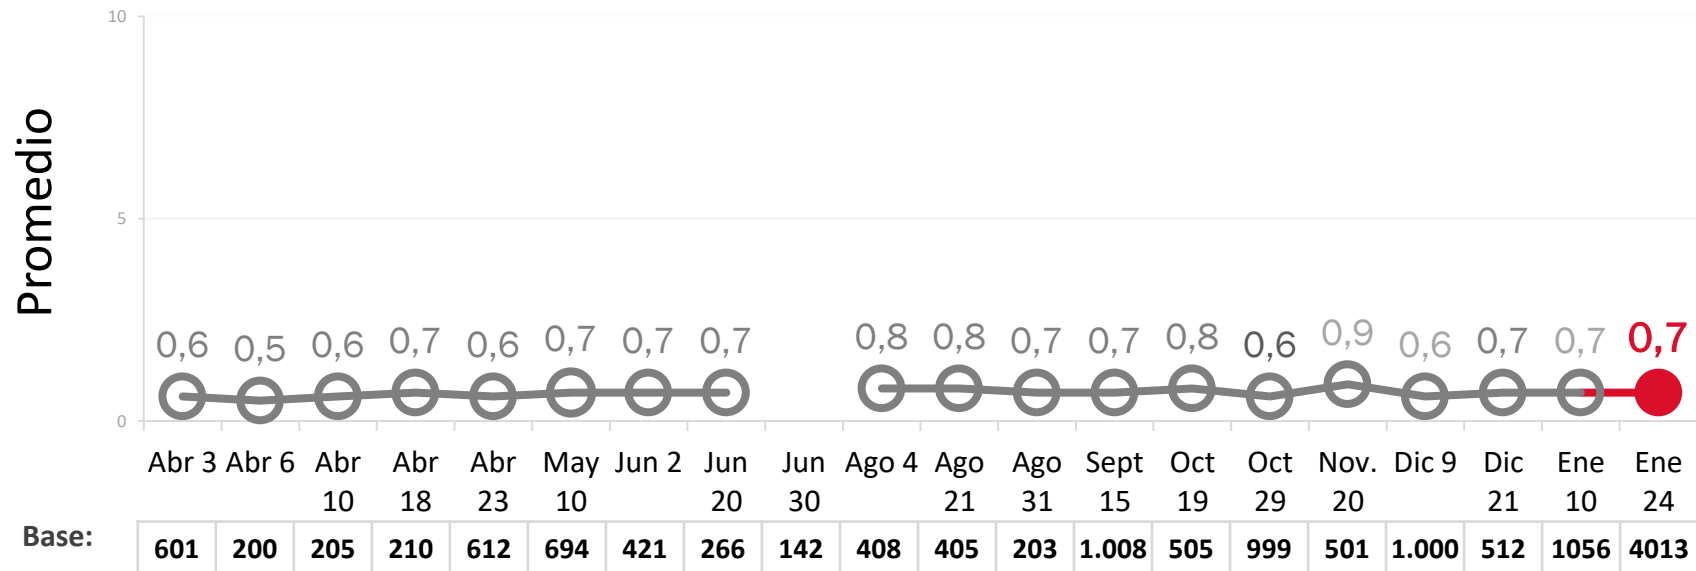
10

5

0

Promedio

0,6 0,5 0,6 0,7 0,6 0,7 0,7 0,7 0,8 0,8 0,7 0,7 0,8 0,6 0,9 0,6 0,7 0,7 0,7

Abr 3 Abr 6 Abr 10 Abr 18 Abr 23 May 10 Jun 2 Jun 20 Jun 30 Ago 4 Ago 21 Ago 31 Sept 15 Oct 19 Oct 29 Nov. 20 Dic 9 Dic 21 Ene 10 Ene 24

| Base: | 601 | 200 | 205 | 210 | 612 | 694 | 421 | 266 | 142 | 408 | 405 | 203 | 1.008 | 505 | 999 | 501 | 1.000 | 512 | 1056 | 4013 |
|---|---|---|---|---|---|---|---|---|---|---|---|---|---|---|---|---|---|---|---|---|